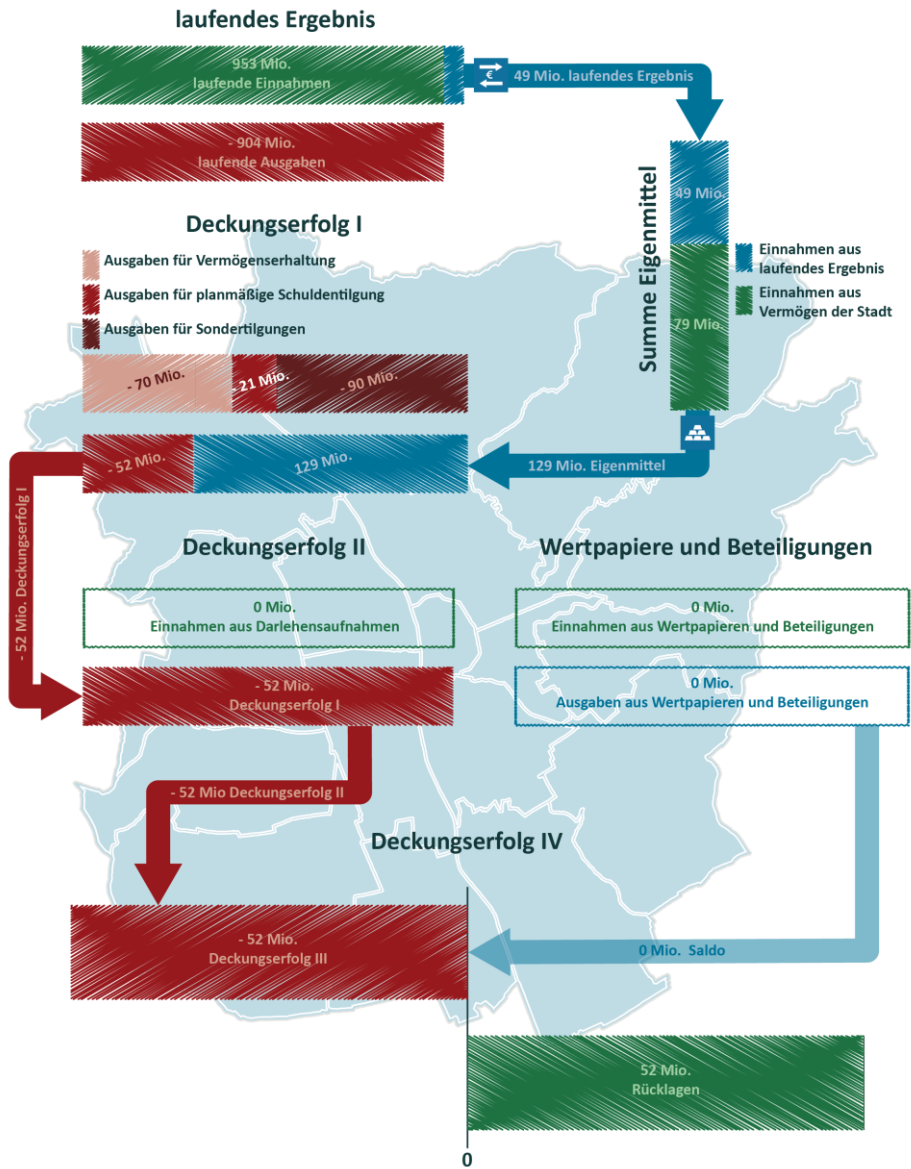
laufendes Ergebnis

953 Mio.
laufende Einnahmen

€

49 Mio. laufendes Ergebnis

- 904 Mio.
laufende Ausgaben

Summe Eigenmittel

49 Mio.

Einnahmen aus laufendes Ergebnis

Einnahmen aus Vermögen der Stadt

79 Mio.

Deckungserfolg I

Ausgaben für Vermögenserhaltung

Ausgaben für planmäßige Schuldentilgung

Ausgaben für Sondertilgungen

- 70 Mio.

- 21 Mio.

- 90 Mio.

- 52 Mio.

129 Mio.

129 Mio. Eigenmittel

- 52 Mio. Deckungserfolg I

Deckungserfolg II

0 Mio.
Einnahmen aus Darlehensaufnahmen

- 52 Mio.
Deckungserfolg I

- 52 Mio Deckungserfolg II

Wertpapiere und Beteiligungen

0 Mio.
Einnahmen aus Wertpapieren und Beteiligungen

0 Mio.
Ausgaben aus Wertpapieren und Beteiligungen

Deckungserfolg IV

- 52 Mio.
Deckungserfolg III

0 Mio. Saldo

52 Mio.
Rücklagen

0